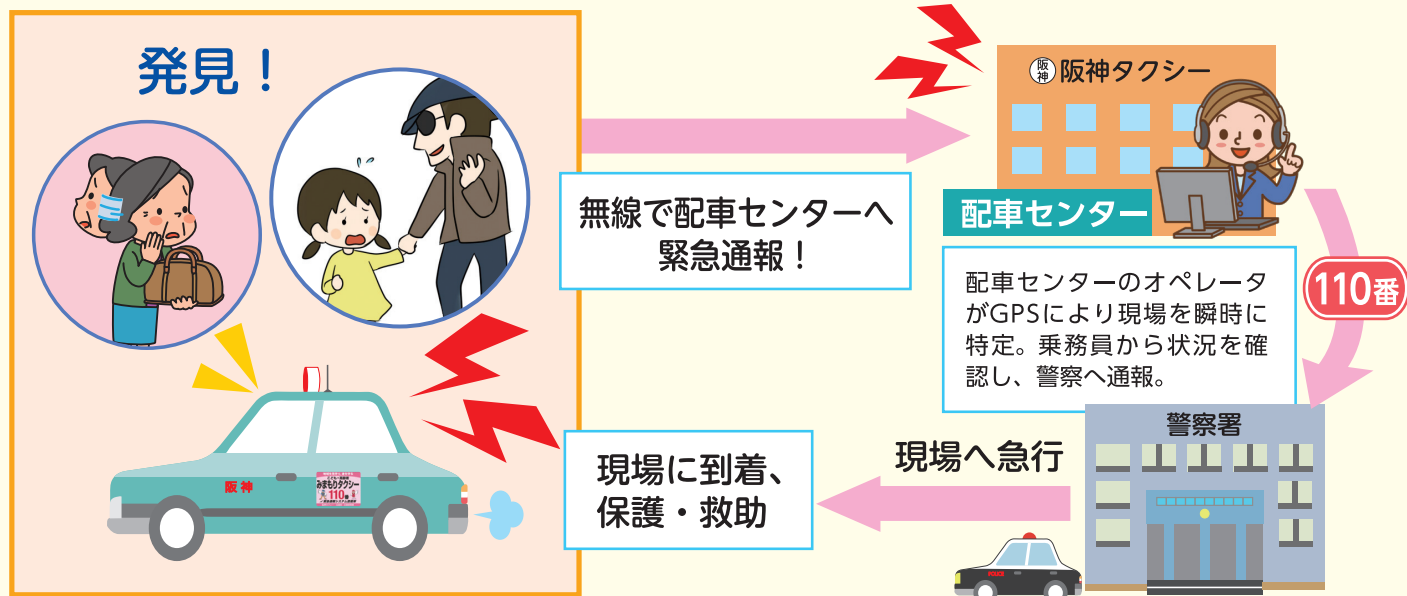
発見！

阪神

みまもりタクシー

110番

無線で配車センターへ緊急通報！

阪神 阪神タクシー

配車センター

110番

配車センターのオペレータがGPSにより現場を瞬時に特定。乗務員から状況を確認し、警察へ通報。

警察署

現場へ急行

現場に到着、保護・救助